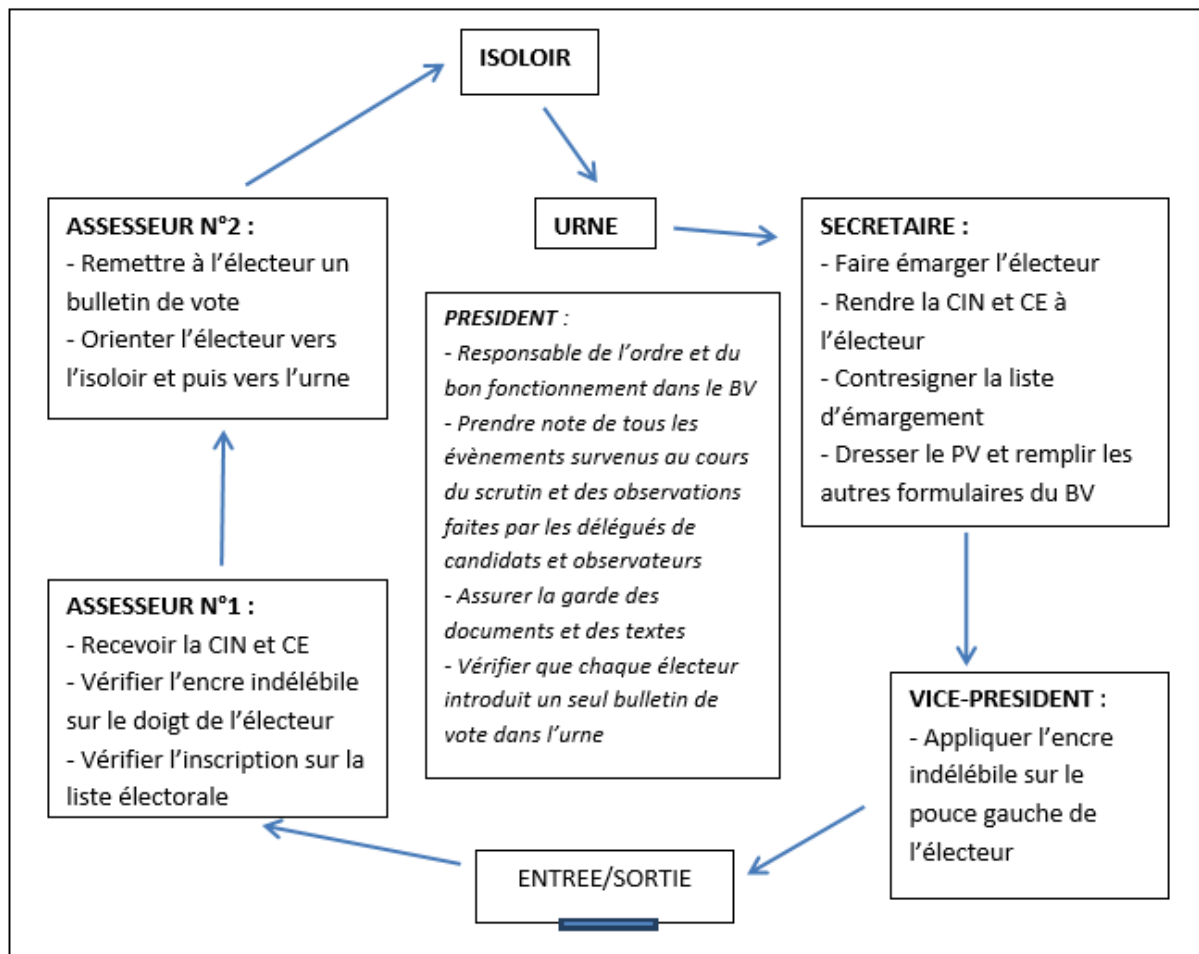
ISOLOIR

ASSESSEUR N°2 :
- Remettre à l'électeur un bulletin de vote
- Orienter l'électeur vers l'isoloir et puis vers l'urne

URNE

SECRETAIRE :
- Faire émarger l'électeur
- Rendre la CIN et CE à l'électeur
- Contresigner la liste d'émargement
- Dresser le PV et remplir les autres formulaires du BV

PRESIDENT :
- Responsable de l'ordre et du bon fonctionnement dans le BV
- Prendre note de tous les évènements survenus au cours du scrutin et des observations faites par les délégués de candidats et observateurs
- Assurer la garde des documents et des textes
- Vérifier que chaque électeur introduit un seul bulletin de vote dans l'urne

ASSESSEUR N°1 :
- Recevoir la CIN et CE
- Vérifier l'encre indélébile sur le doigt de l'électeur
- Vérifier l'inscription sur la liste électorale

VICE-PRESIDENT :
- Appliquer l'encre indélébile sur le pouce gauche de l'électeur

ENTREE/SORTIE